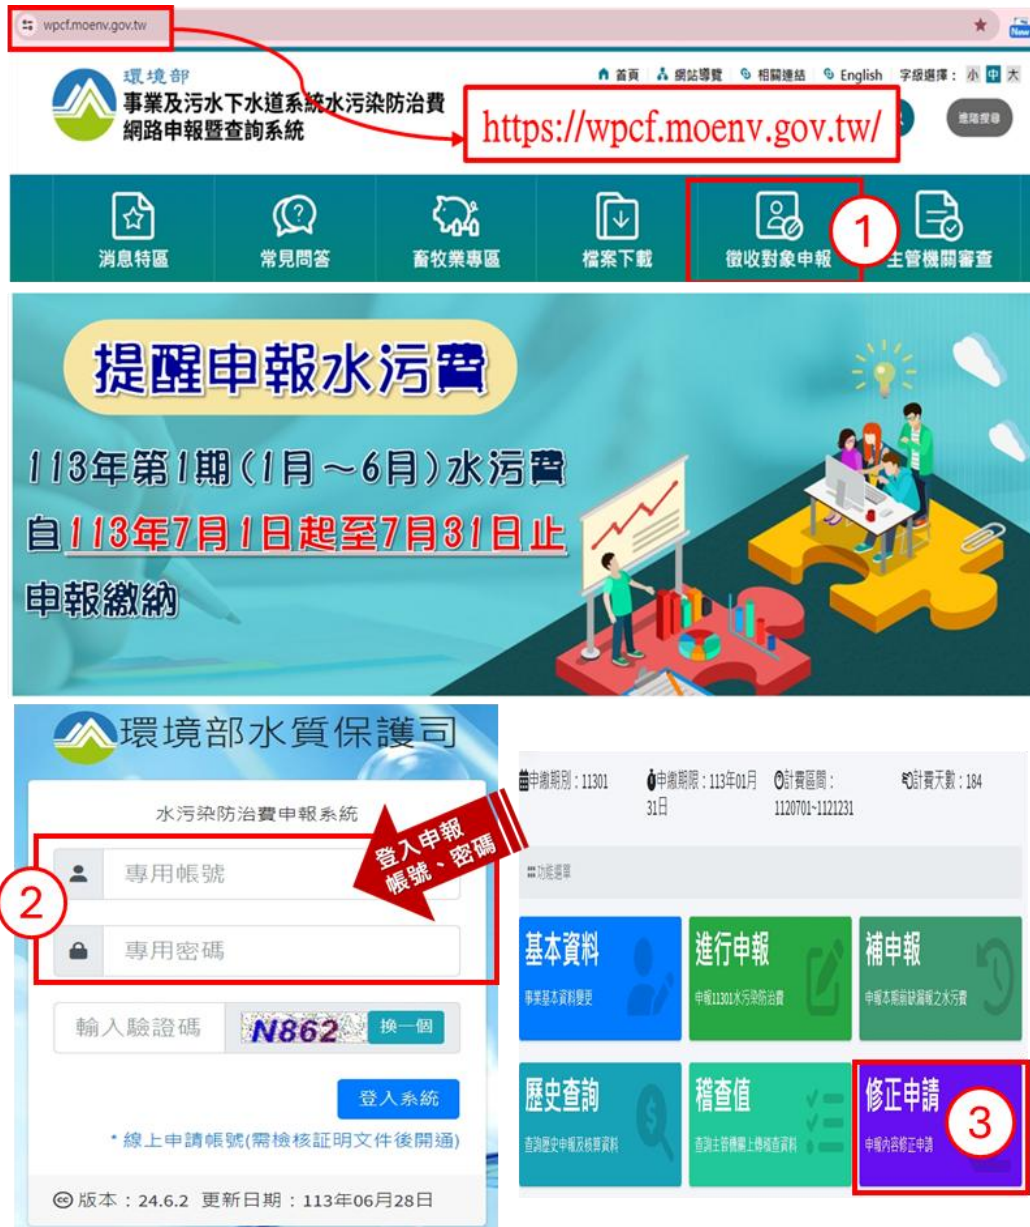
wpcf.moenv.gov.tw

環境部
事業及污水下水道系統水污染防治費
網路申報暨查詢系統

首頁 網站導覽 相關連結 English 字級選擇： 小 中 大

https://wpcf.moenv.gov.tw/

進階搜尋

消息特區
常見問答
畜牧業專區
檔案下載
徵收對象申報
1
主管機關審查

提醒申報水污費
113年第1期(1月～6月)水污費
自113年7月1日起至7月31日止
申報繳納

環境部水質保護司
水污染防治費申報系統
登入申報帳號、密碼
2
專用帳號
專用密碼
輸入驗證碼
N862
換一個
登入系統
* 線上申請帳號(需檢核証明文件後開通)
版本：24.6.2 更新日期：113年06月28日

申繳期別：11301
申繳期限：113年01月31日
計費區間：1120701~1121231
計費天數：184

功能選單

基本資料
事業基本資料變更

進行申報
申報11301水污防治費

補申報
申報本期前缺漏報之水污費

歷史查詢
查詢歷史申報及核算資料

稽查值
查詢主管機關上傳稽查資料

修正申請
申報內容修正申請
3